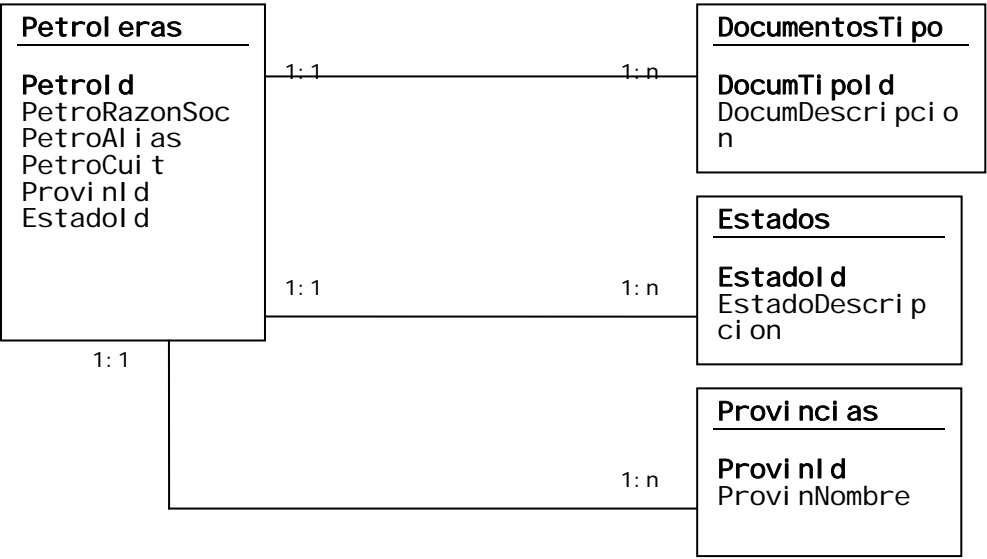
Petroleras

PetroId
PetroRazonSoc
PetroAlias
PetroCuit
ProvinId
EstadoId

1:1

1:n

DocumentosTipo

DocumTipoId
DocumDescripcion

Estados

1:1

1:n

EstadoId
EstadoDescripcion

1:1

Provincias

1:n

ProvinId
ProvinNombre